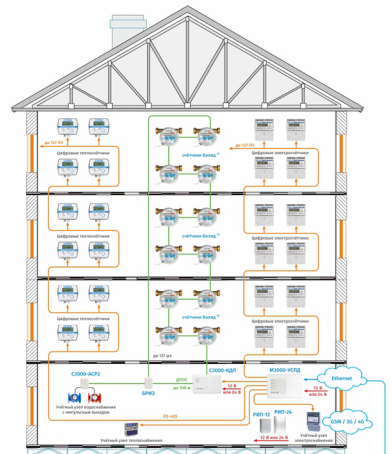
до 127 шт.
счётчики Болид™
до 127 шт.
Цифровые теплосчётчики
Цифровые электросчётчики
счётчики Болид™
Цифровые теплосчётчики
Цифровые электросчётчики
счётчики Болид™
Цифровые теплосчётчики
Цифровые электросчётчики
до 127 шт.
С2000-АСР2
С2000-КДЛ
МЗ000-УСПД
ДПЛС
до 110 м
БРИЗ
Учётный узел водоснабжения с импульсным выходом
12 В или 24 В
12 В или 24 В
Ethernet
РИП-12
РИП-24
GSM / 3G / 4G
RS-485
Учётный узел теплоснабжения
Учётный узел электроснабжения